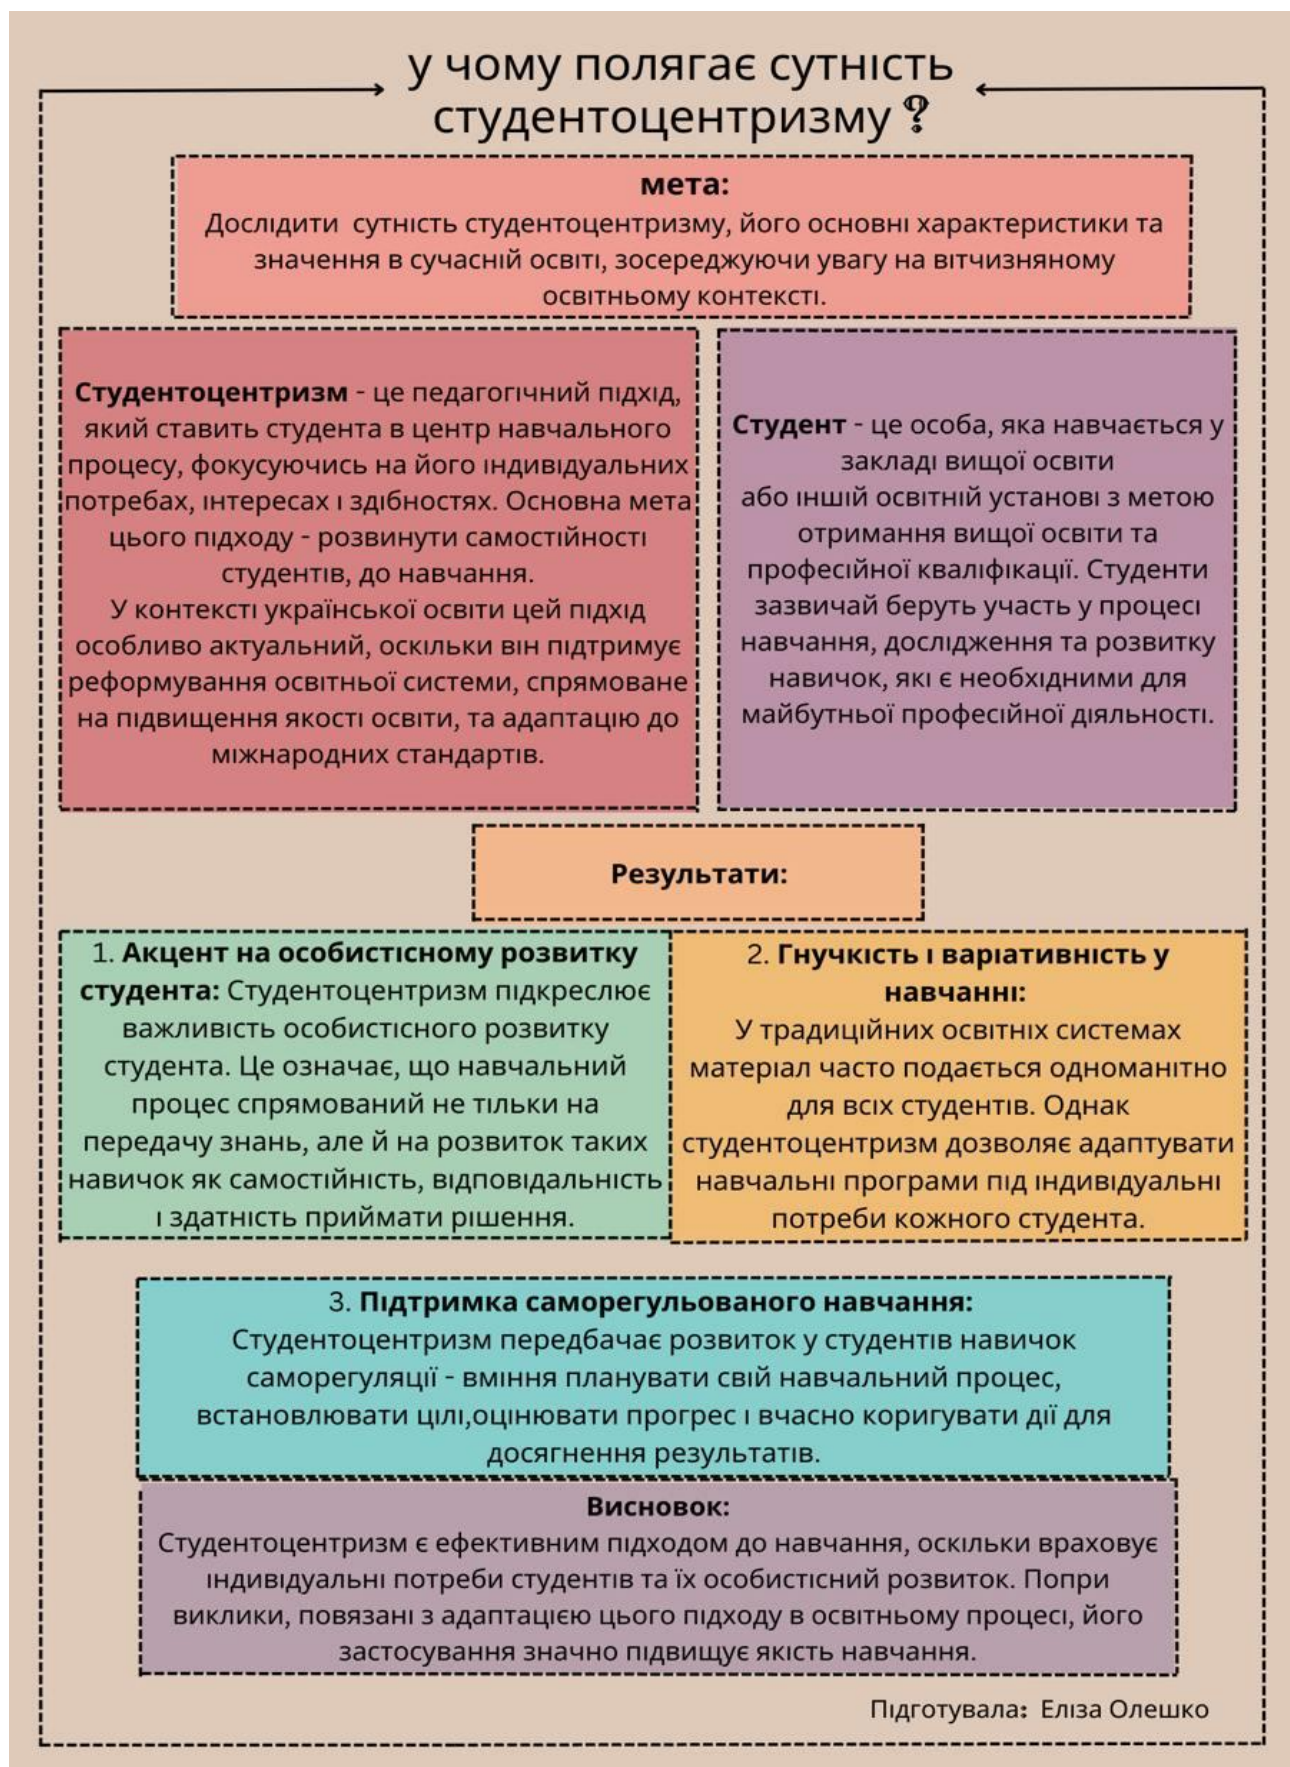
у чому полягає сутність студентоцентризму?

мета:
Дослідити сутність студентоцентризму, його основні характеристики та значення в сучасній освіті, зосереджуючи увагу на вітчизняному освітньому контексті.

Студентоцентризм - це педагогічний підхід, який ставить студента в центр навчального процесу, фокусуючись на його індивідуальних потребах, інтересах і здібностях. Основна мета цього підходу - розвинути самостійності студентів, до навчання.
У контексті української освіти цей підхід особливо актуальний, оскільки він підтримує реформування освітньої системи, спрямоване на підвищення якості освіти, та адаптацію до міжнародних стандартів.

Студент - це особа, яка навчається у закладі вищої освіти або іншій освітній установі з метою отримання вищої освіти та професійної кваліфікації. Студенти зазвичай беруть участь у процесі навчання, дослідження та розвитку навичок, які є необхідними для майбутньої професійної діяльності.

Результати:

1. Акцент на особистісному розвитку студента: Студентоцентризм підкреслює важливість особистісного розвитку студента. Це означає, що навчальний процес спрямований не тільки на передачу знань, але й на розвиток таких навичок як самостійність, відповідальність і здатність приймати рішення.

2. Гнучкість і варіативність у навчанні:
У традиційних освітніх системах матеріал часто подається одноманітно для всіх студентів. Однак студентоцентризм дозволяє адаптувати навчальні програми під індивідуальні потреби кожного студента.

3. Підтримка саморегульованого навчання:
Студентоцентризм передбачає розвиток у студентів навичок саморегуляції - вміння планувати свій навчальний процес, встановлювати цілі,оцінювати прогрес і вчасно коригувати дії для досягнення результатів.

Висновок:
Студентоцентризм є ефективним підходом до навчання, оскільки враховує індивідуальні потреби студентів та їх особистісний розвиток. Попри виклики, повязані з адаптацією цього підходу в освітньому процесі, його застосування значно підвищує якість навчання.

Підготувала: Еліза Олешко